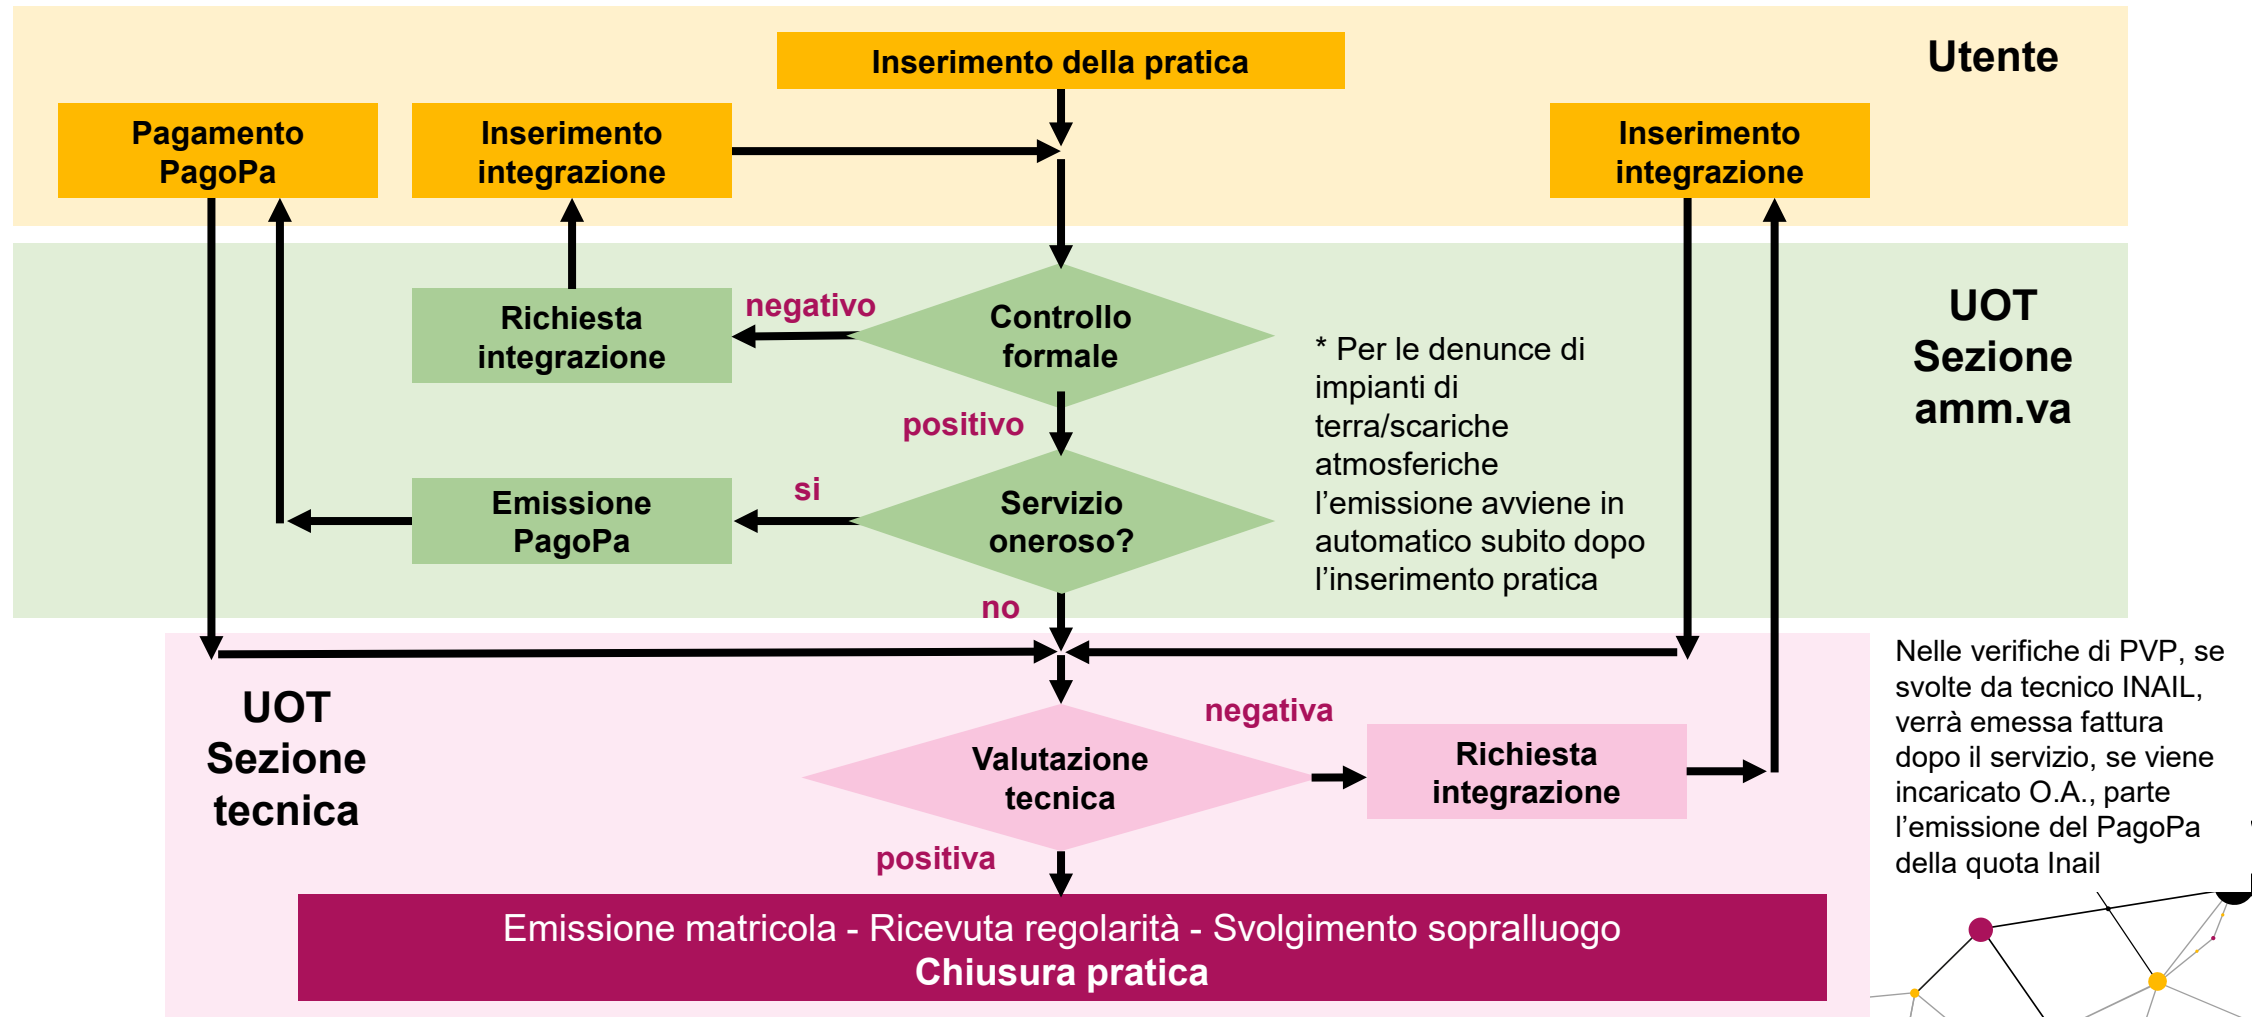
Inserimento della pratica

Utente

Pagamento PagoPa

Inserimento integrazione

Inserimento integrazione

UOT Sezione amm.va

Richiesta integrazione

negativo

Controllo formale

positivo

* Per le denunce di impianti di terra/scariche atmosferiche l’emissione avviene in automatico subito dopo l’inserimento pratica

Emissione PagoPa

si

Servizio oneroso?

no

Nelle verifiche di PVP, se svolte da tecnico INAIL, verrà emessa fattura dopo il servizio, se viene incaricato O.A., parte l’emissione del PagoPa della quota Inail

UOT Sezione tecnica

negativa

Valutazione tecnica

Richiesta integrazione

positiva

Emissione matricola - Ricevuta regolarità - Svolgimento sopralluogo
Chiusura pratica